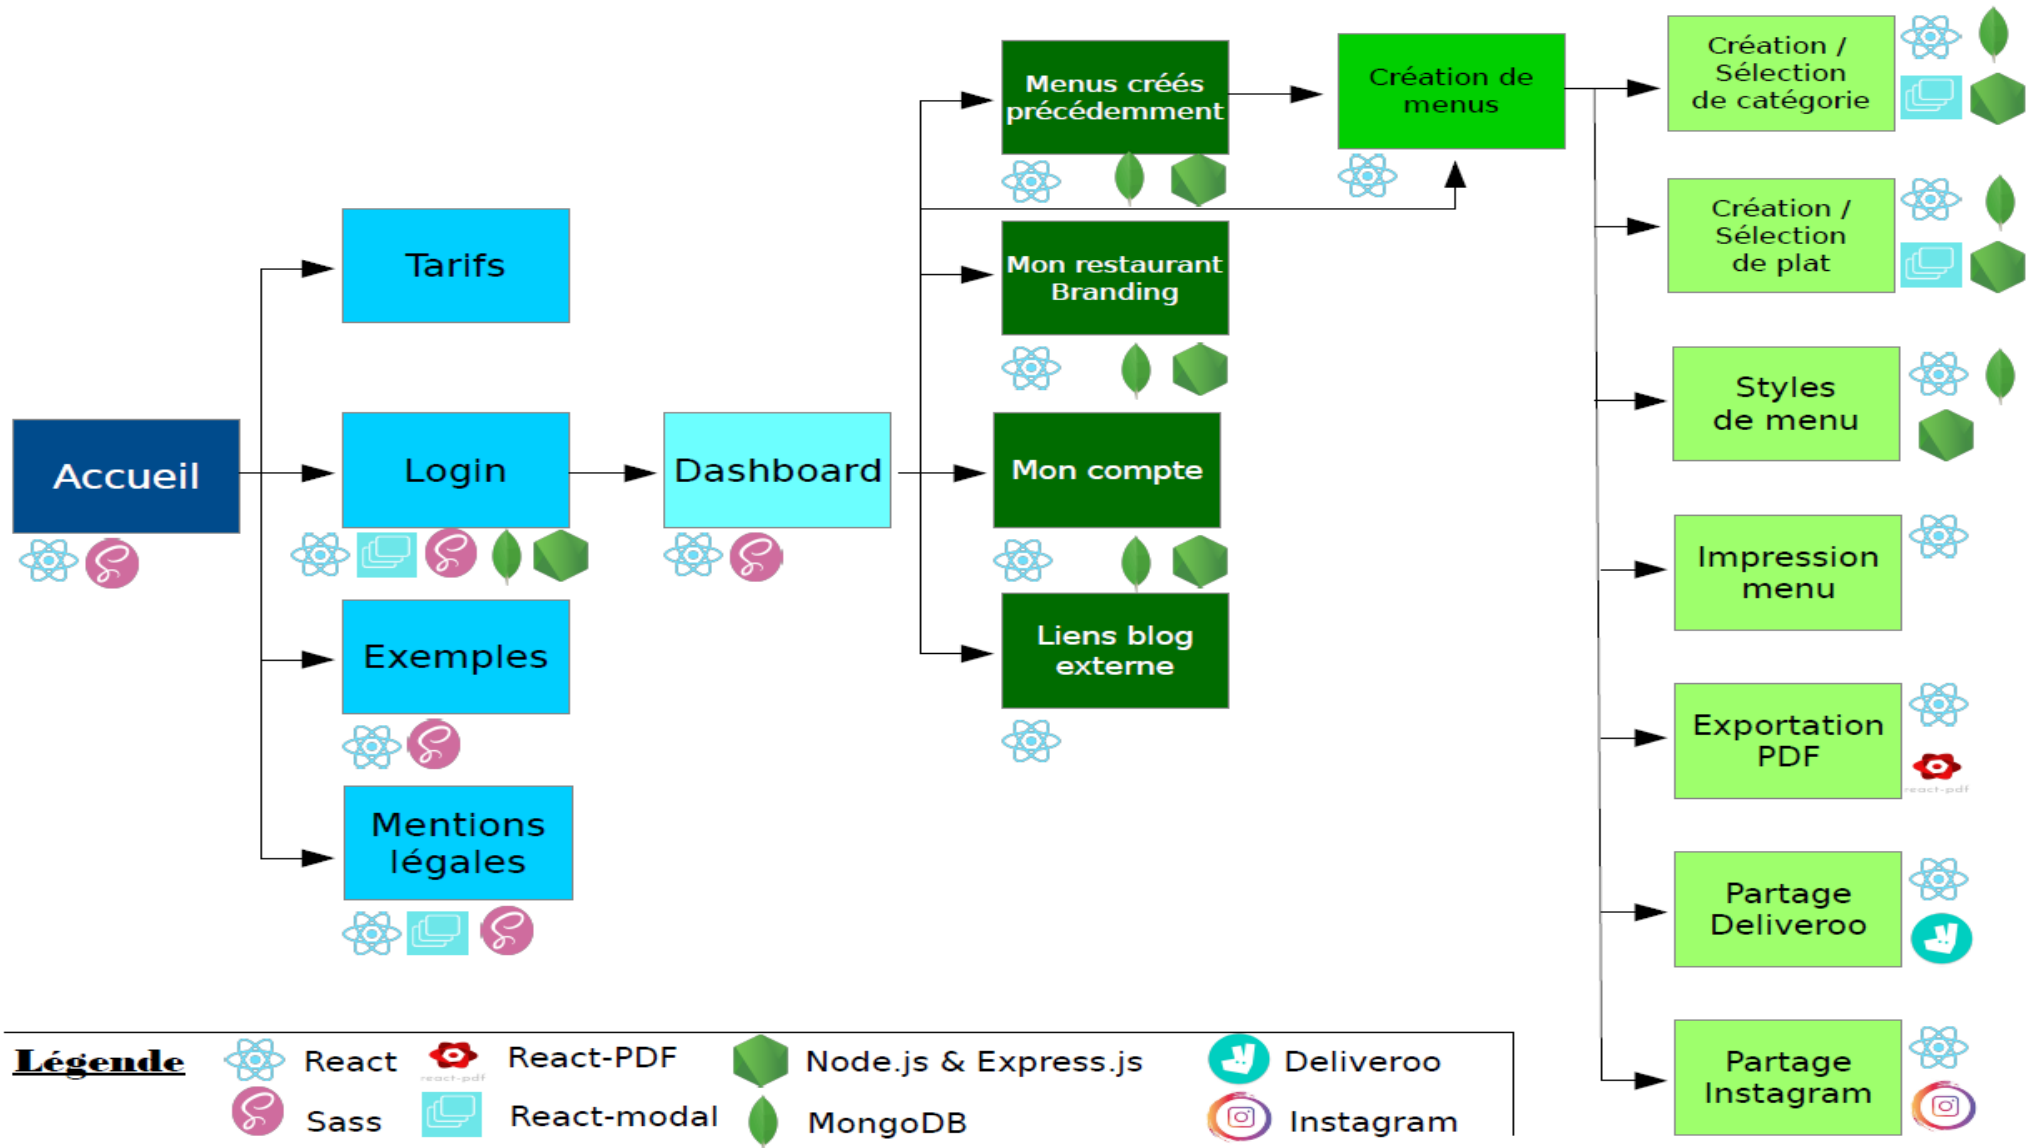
Accueil

Tarifs

Login

Exemples

Mentions légales

Dashboard

Menus créés précédemment

Mon restaurant Branding

Mon compte

Liens blog externe

Création de menus

Création / Sélection de catégorie

Création / Sélection de plat

Styles de menu

Impression menu

Exportation PDF

react-pdf

Partage Deliveroo

Partage Instagram

Légende
React
Sass
react-pdf
React-PDF
React-modal
Node.js & Express.js
MongoDB
Deliveroo
Instagram